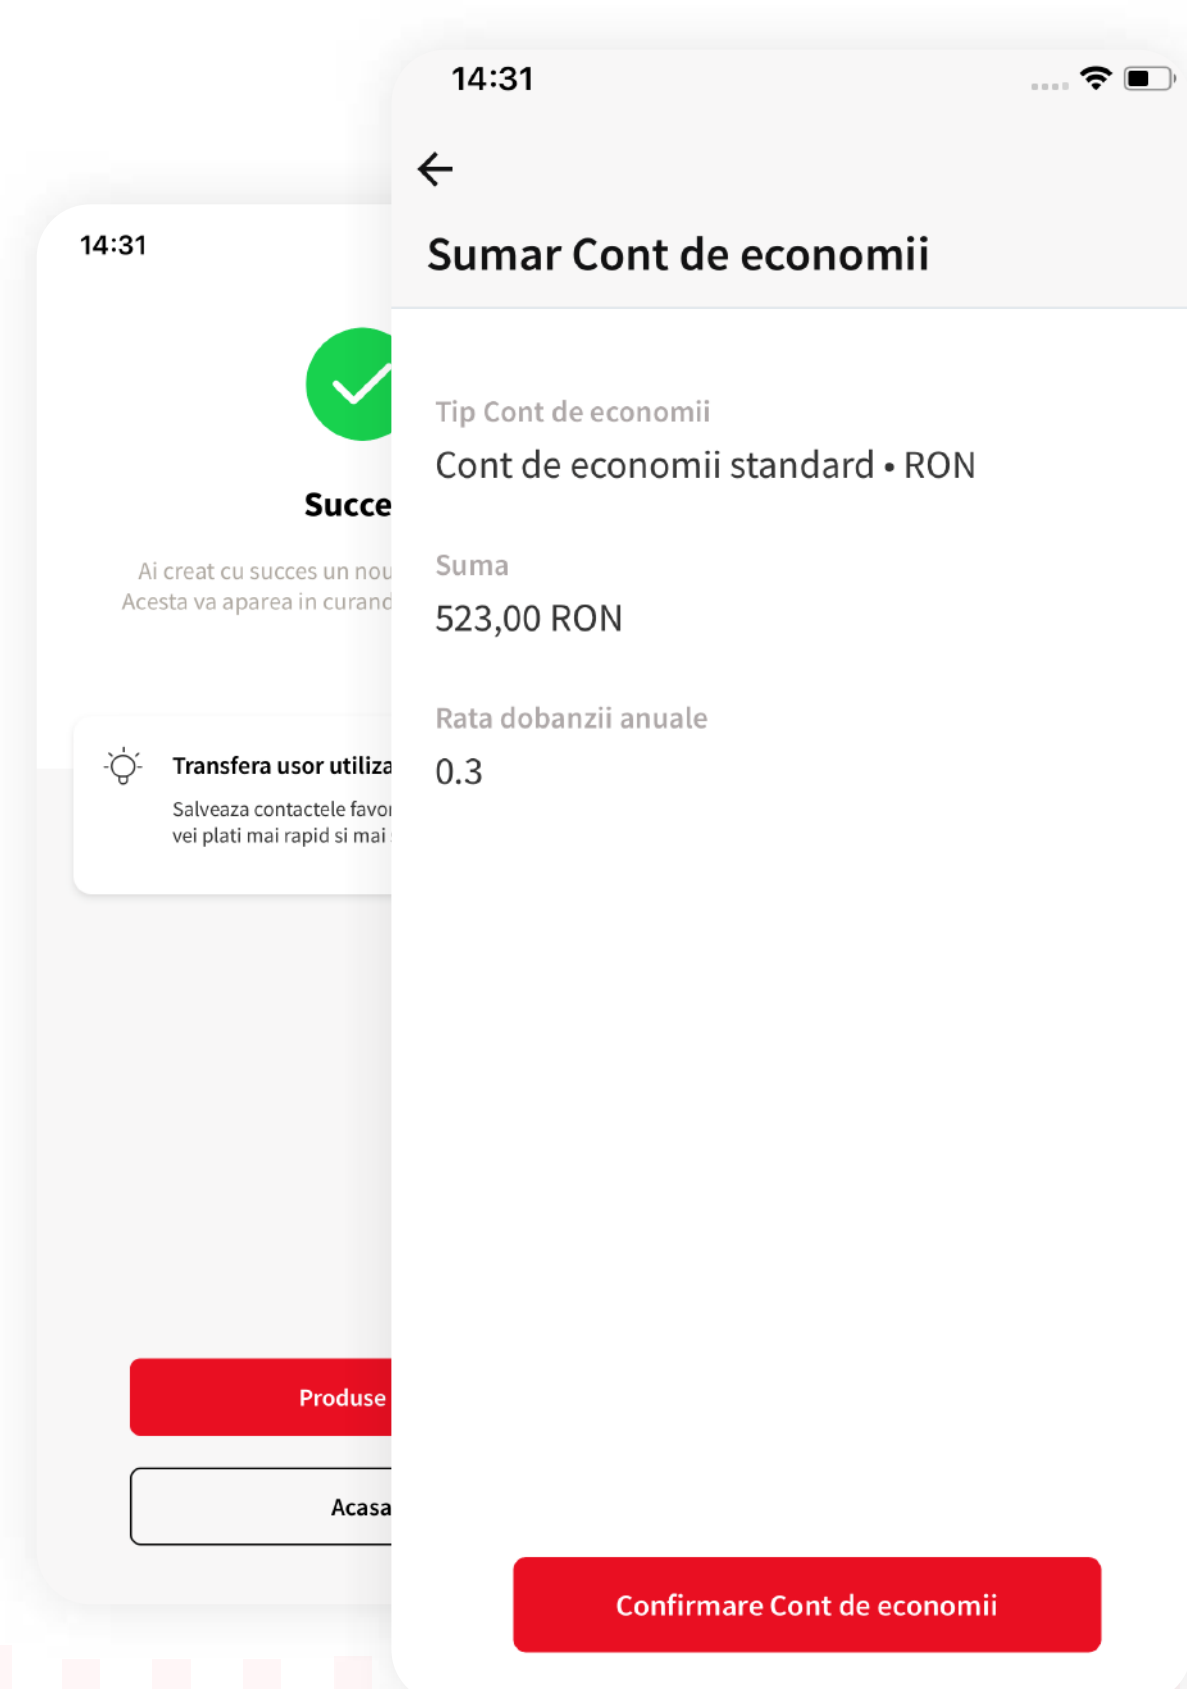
14:31

Succe

Ai creat cu succes un nou
Acesta va aparea in curand

Transfera usor utiliza

Salveaza contactele favo
vei plati mai rapid si mai

Produse

Acasa

14:31

Sumar Cont de economii

Tip Cont de economii
Cont de economii standard • RON

Suma
523,00 RON

Rata dobanzii anuale
0.3

Confirmare Cont de economii